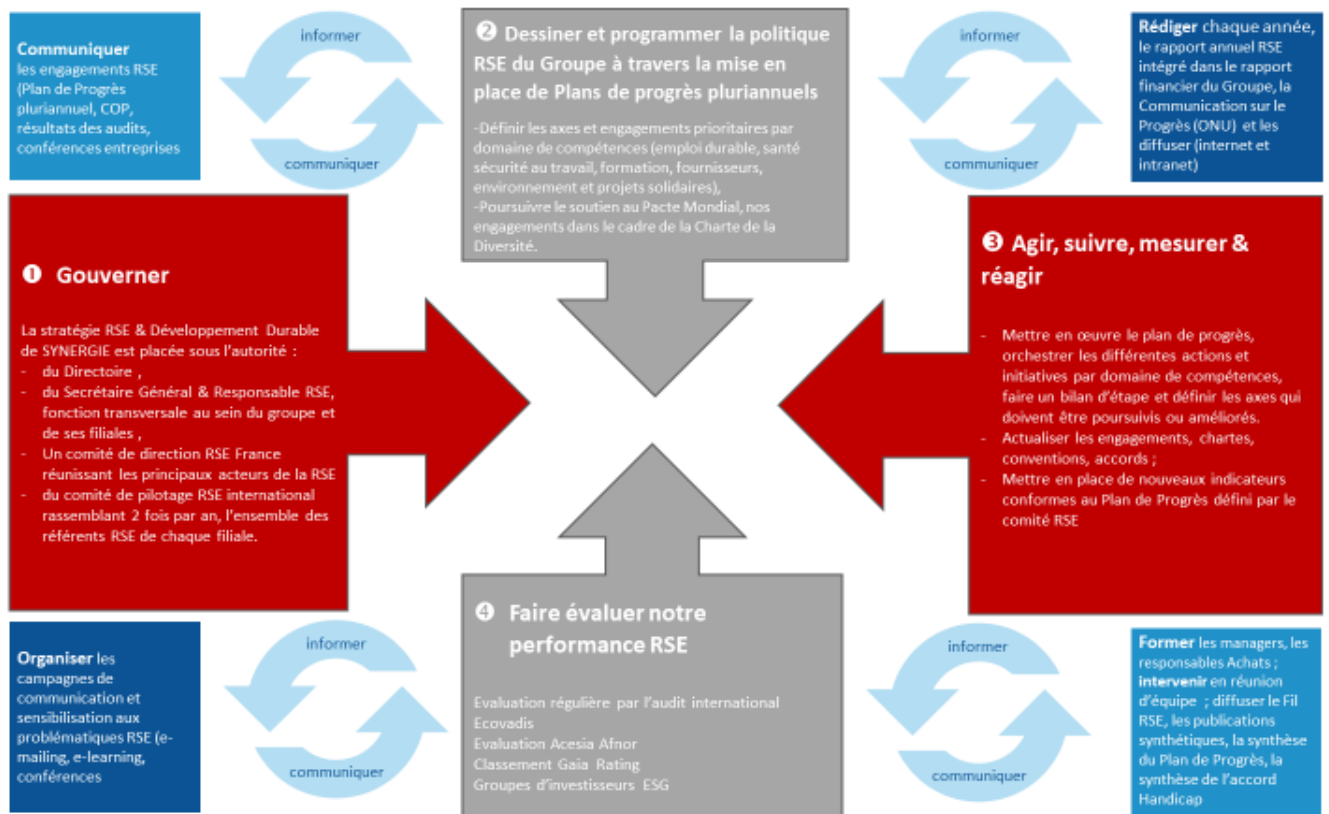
**Communiquer** les engagements RSE (Plan de Progrès pluriannuel, COP, résultats des audits, conférences entreprises

informer

communiquer

❷ Dessiner et programmer la politique RSE du Groupe à travers la mise en place de Plans de progrès pluriannuels

-Définir les axes et engagements prioritaires par domaine de compétences (emploi durable, santé sécurité au travail, formation, fournisseurs, environnement et projets solidaires),
-Poursuivre le soutien au Pacte Mondial, nos engagements dans le cadre de la Charte de la Diversité.

informer

communiquer

**Rédiger** chaque année, le rapport annuel RSE intégré dans le rapport financier du Groupe, la Communication sur le Progrès (ONU) et les diffuser (internet et intranet)

❶ Gouverner

La stratégie RSE & Développement Durable de SYNERGIE est placée sous l'autorité :
- du Directoire ,
- du Secrétaire Général & Responsable RSE, fonction transversale au sein du groupe et de ses filiales ,
- Un comité de direction RSE France réunissant les principaux acteurs de la RSE
- du comité de pilotage RSE international rassemblant 2 fois par an, l'ensemble des référents RSE de chaque filiale.

❸ Agir, suivre, mesurer & réagir

- Mettre en œuvre le plan de progrès, orchestrer les différentes actions et initiatives par domaine de compétences, faire un bilan d'étape et définir les axes qui doivent être poursuivis ou améliorés.
- Actualiser les engagements, chartes, conventions, accords ;
- Mettre en place de nouveaux indicateurs conformes au Plan de Progrès défini par le comité RSE

**Organiser** les campagnes de communication et sensibilisation aux problématiques RSE (e-mailing, e-learning, conférences

informer

communiquer

❹ Faire évaluer notre performance RSE

Evaluation régulière par l'audit international Ecovadis
Evaluation Acesia Afnor
Classement Gaia Rating
Groupes d'investisseurs ESG

informer

communiquer

**Former** les managers, les responsables Achats ; **intervenir** en réunion d'équipe ; diffuser le Fil RSE, les publications synthétiques, la synthèse du Plan de Progrès, la synthèse de l'accord Handicap